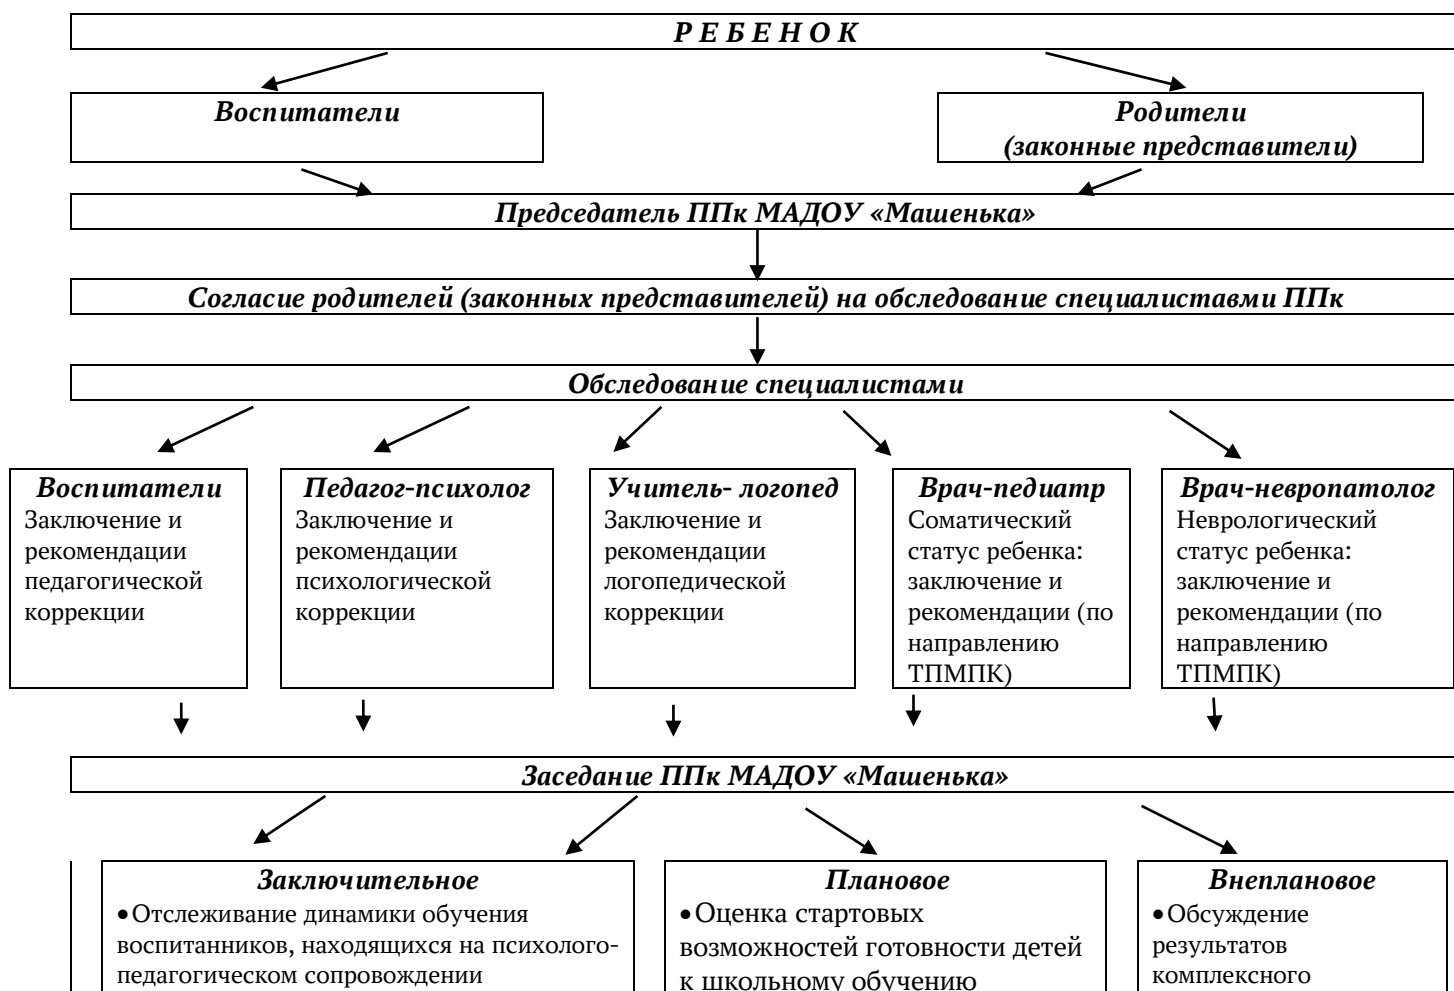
Р Е Б Е Н О К

Воспитатели

Родители (законные представители)

Председатель ППк МАДОУ «Машенька»

Согласие родителей (законных представителей) на обследование специалиставми ППк

Обследование специалистами

Воспитатели
Заключение и рекомендации педагогической коррекции

Педагог-психолог
Заключение и рекомендации психологической коррекции

Учитель- логопед
Заключение и рекомендации логопедической коррекции

Врач-педиатр
Соматический статус ребенка: заключение и рекомендации (по направлению ТПМПК)

Врач-невропатолог
Неврологический статус ребенка: заключение и рекомендации (по направлению ТПМПК)

Заседание ППк МАДОУ «Машенька»

Заключительное
• Отслеживание динамики обучения воспитанников, находящихся на психолого-педагогическом сопровождении

Плановое
• Оценка стартовых возможностей готовности детей к школьному обучению

Внеплановое
• Обсуждение результатов комплексного